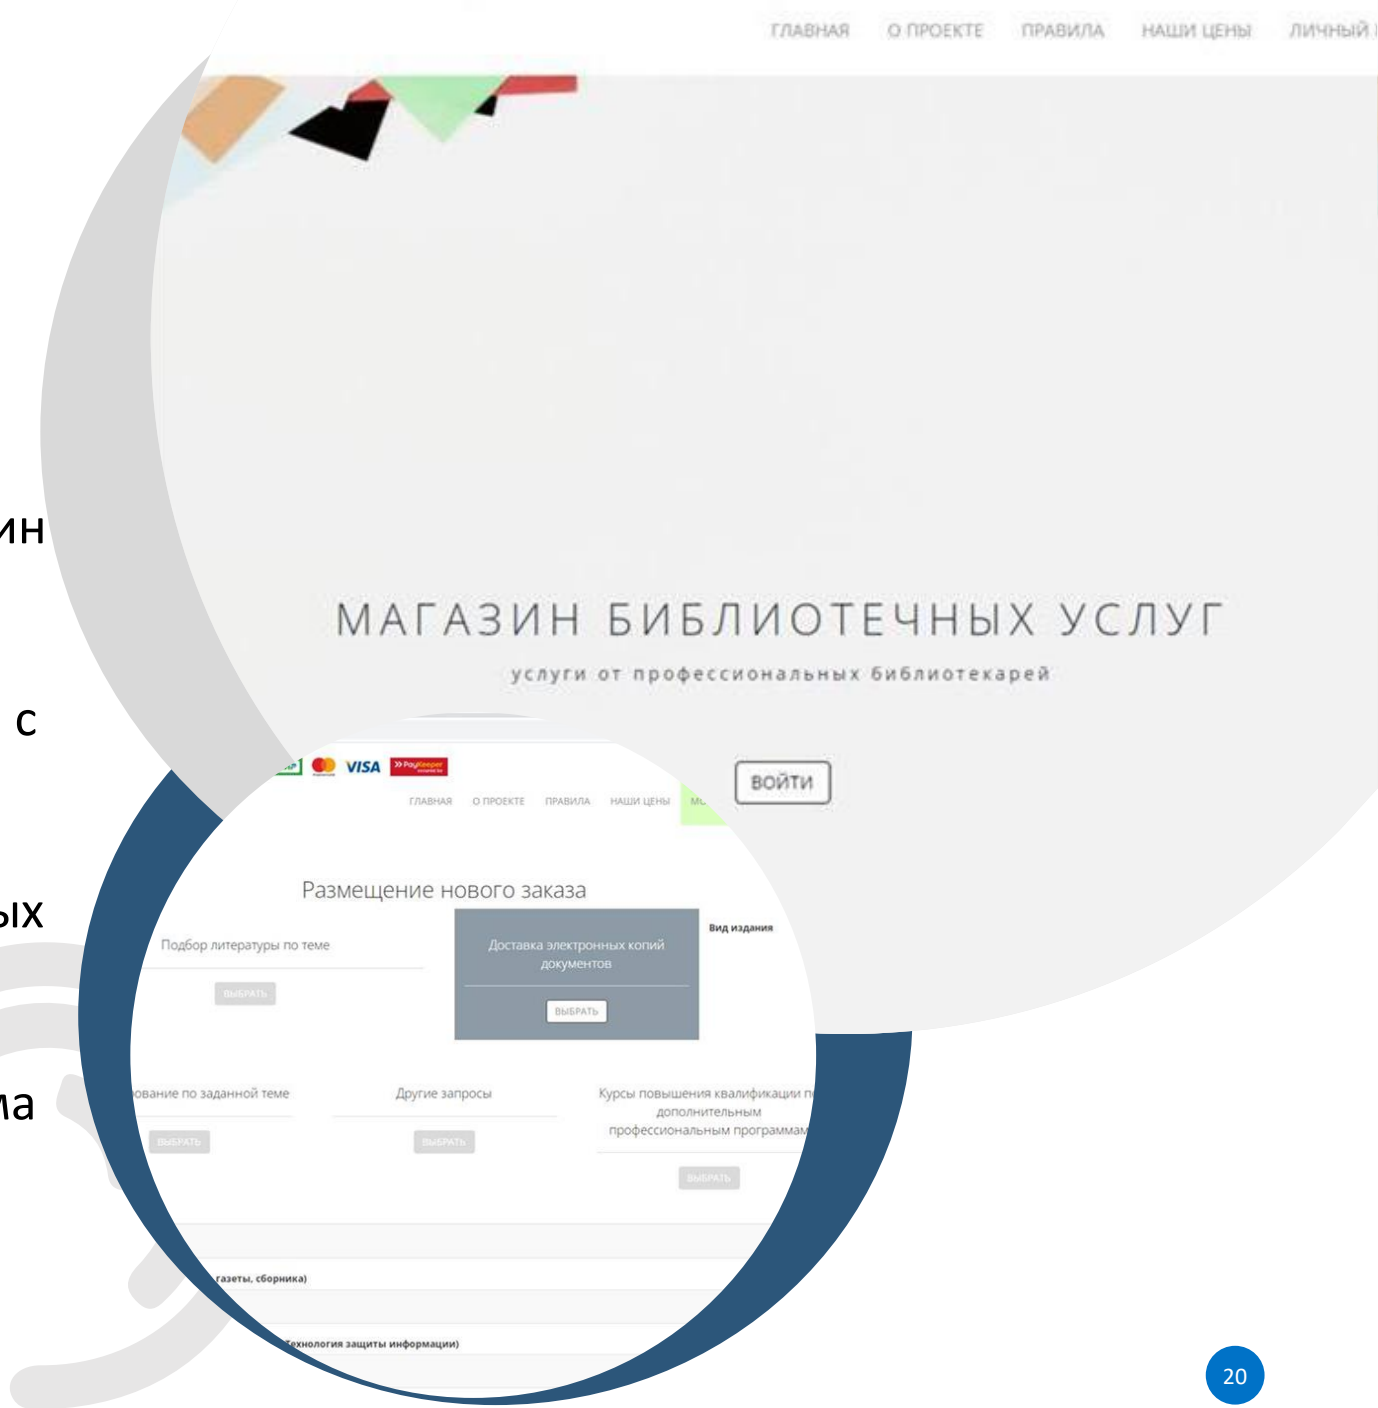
ин

с

ых

ма

ГЛАВНАЯ О ПРОЕКТЕ ПРАВИЛА НАШИ ЦЕНЫ ЛИЧНЫЙ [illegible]

МАГАЗИН БИБЛИОТЕЧНЫХ УСЛУГ

услуги от профессиональных библиотекарей

ВОЙТИ

VISA

ГЛАВНАЯ О ПРОЕКТЕ ПРАВИЛА НАШИ ЦЕНЫ МС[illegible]

Размещение нового заказа

Подбор литературы по теме

ВЫБРАТЬ

Доставка электронных копий документов

ВЫБРАТЬ

Вид издания

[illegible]ование по заданной теме

ВЫБРАТЬ

Другие запросы

ВЫБРАТЬ

Курсы повышения квалификации п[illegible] дополнительным профессиональным программам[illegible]

ВЫБРАТЬ

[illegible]газеты, сборника)

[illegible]ехнология защиты информации)

20